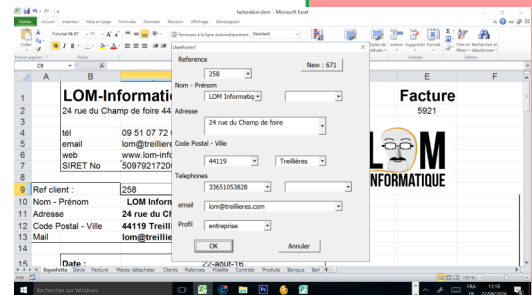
facturation.xlsm - Microsoft Excel

Fichier Accueil Insertion Mise en page Formules Données Révision Affichage Développeur

Renvoyer à la ligne automatiquement Standard

Coller Presse-papiers Police Styles de cellules Insérer Supprimer Format Cellules Trier et filtrer Rechercher et sélectionner Édition

C8

A B E F

1 LOM-Informati Facture

2 24 rue du Champ de foire 44 5921

3

4 tél 09 51 07 72

5 email lom@treillie

6 web www.lom-inf

7 SIRET No 5097921720

8

9 Ref client : 258

10 Nom - Prénom LOM Inform

11 Adresse 24 rue du C

12 Code Postal - Ville 44119 Treill

13 Mail lom@treillie

14

15 Date : 22-août-16

Squelette Devis Facture Pièces détachées Clients Relances Fidélité Contrats Produits Banque Ber

Prêt

UserForm1

Reference

258

New : 671

Nom - Prénom

LOM Informatiq

Adresse

24 rue du Champ de foire

Code Postal - Ville

44119 Treillières

Telephones

33651053828

email lom@treillieres.com

Profil entreprise

OK Annuler

Rechercher sur Windows

13:10 22/08/2016 FRA